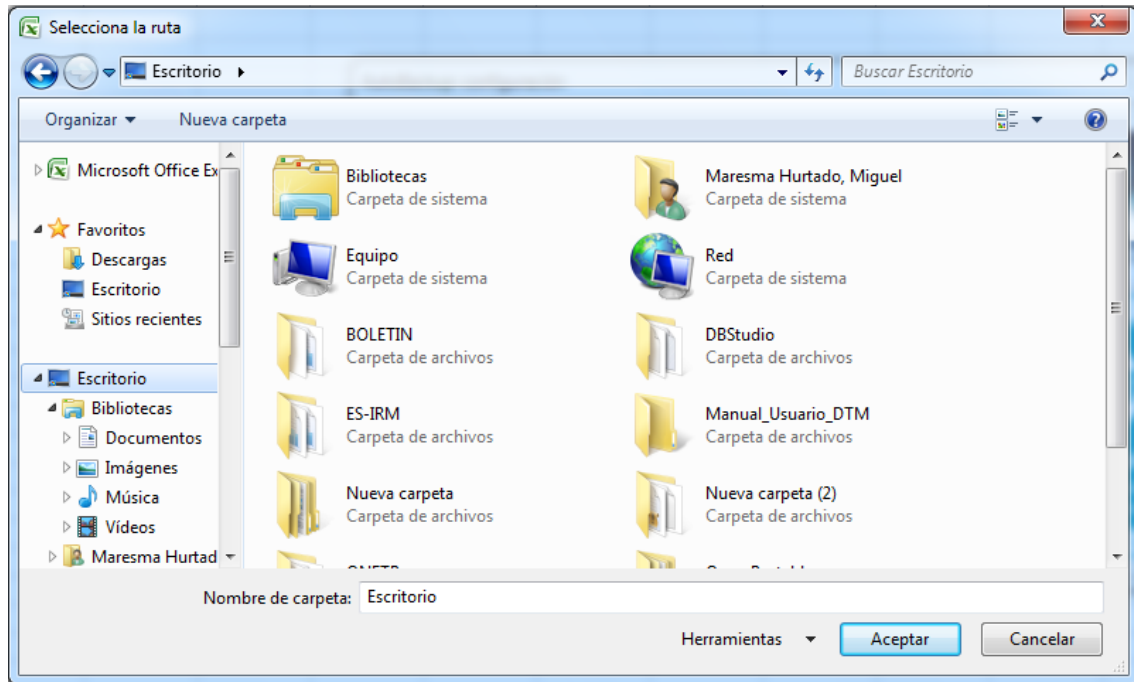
Selecciona la ruta

Escritorio ▸

Buscar Escritorio

Organizar ▾ Nueva carpeta

Microsoft Office Ex
Favoritos
Descargas
Escritorio
Sitios recientes
Escritorio
Bibliotecas
Documentos
Imágenes
Música
Vídeos
Maresma Hurtad

Bibliotecas
Carpeta de sistema

Maresma Hurtado, Miguel
Carpeta de sistema

Equipo
Carpeta de sistema

Red
Carpeta de sistema

BOLETIN
Carpeta de archivos

DBStudio
Carpeta de archivos

ES-IRM
Carpeta de archivos

Manual_Usuario_DTM
Carpeta de archivos

Nueva carpeta
Carpeta de archivos

Nueva carpeta (2)
Carpeta de archivos

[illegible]

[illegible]

Nombre de carpeta: Escritorio

Herramientas ▾ Aceptar Cancelar